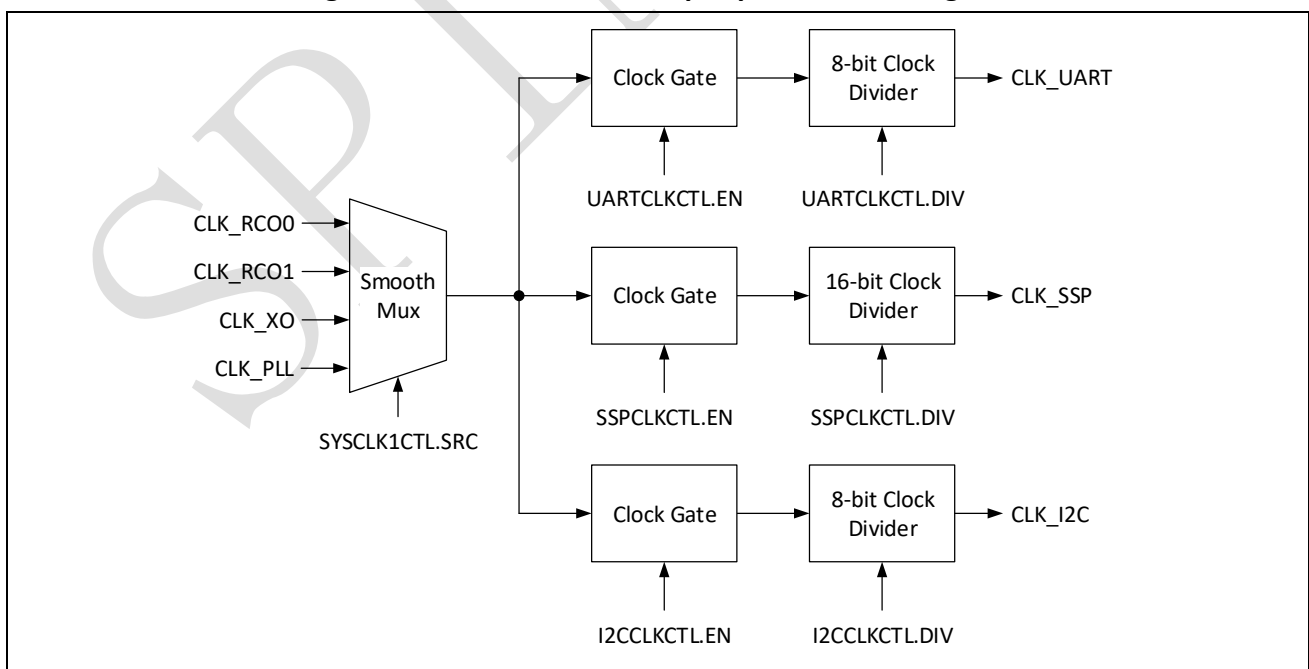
Clock Gate

8-bit Clock Divider

CLK_UART

UARTCLKCTL.EN

UARTCLKCTL.DIV

CLK_RCO0

CLK_RCO1

CLK_XO

CLK_PLL

Smooth Mux

SYSCLK1CTL.SRC

Clock Gate

16-bit Clock Divider

CLK_SSP

SSPCLKCTL.EN

SSPCLKCTL.DIV

Clock Gate

8-bit Clock Divider

CLK_I2C

I2CCLKCTL.EN

I2CCLKCTL.DIV